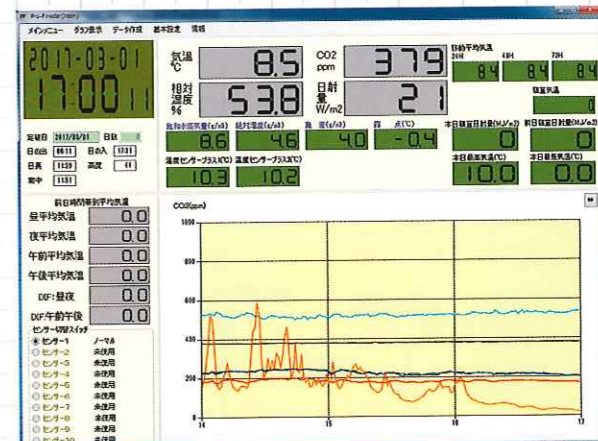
Pro-Foods(ver)

メインメニュー　グラフ表示　データ作成　基本設定　情報

2017-03-01
17:00 11

定植日 2017/03/01　日数 0
日の出 06:11　日の入 17:51
日長 11:20　高度 11
南中 11:51

気温 ℃ 8.5
CO2 ppm 379
相対湿度 % 53.8
日射量 W/m2 21

移動平均気温
24H 8.4　48H 8.4　72H 8.4

積算気温 0

飽和水蒸気量(g/m3) 8.6
絶対湿度(g/m3) 4.6
飽差(g/m3) 4.0
露点(℃) -0.4

本日積算日射量(MJ/m2) 0
前日積算日射量(MJ/m2) 0

温度センサープラス1(℃) 10.3
温度センサープラス2(℃) 10.2

本日最高気温(℃) 10.0
本日最低気温(℃) 0.0

前日時間帯別平均気温
昼平均気温 0.0
夜平均気温 0.0
午前平均気温 0.0
午後平均気温 0.0
DIF:昼夜 0.0
DIF:午前午後 0.0

センサー切替スイッチ
センサー1 ノーマル
センサー2 未使用
センサー3 未使用
センサー4 未使用
センサー5 未使用
センサー6 未使用
センサー7 未使用
センサー8 未使用
センサー9 未使用
センサー10 未使用

CO2(ppm)
1000
800
600
400
200
0
14　15　16　17